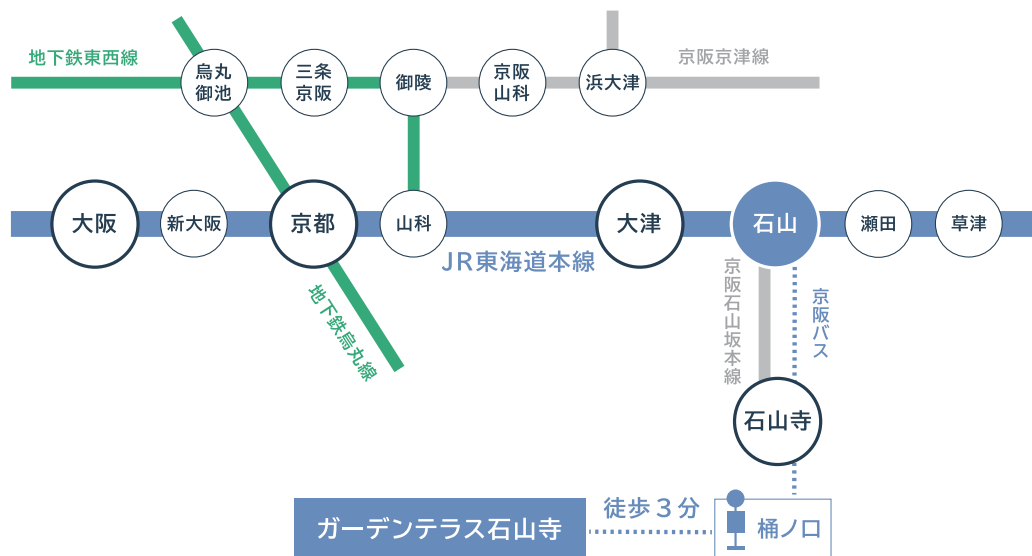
地下鉄東西線

烏丸御池

三条京阪

御陵

京阪山科

浜大津

京阪京津線

大阪

新大阪

京都

山科

大津

石山

瀬田

草津

JR東海道本線

地下鉄烏丸線

京阪石山坂本線

京阪バス

石山寺

ガーデンテラス石山寺

徒歩３分

桶ノ口